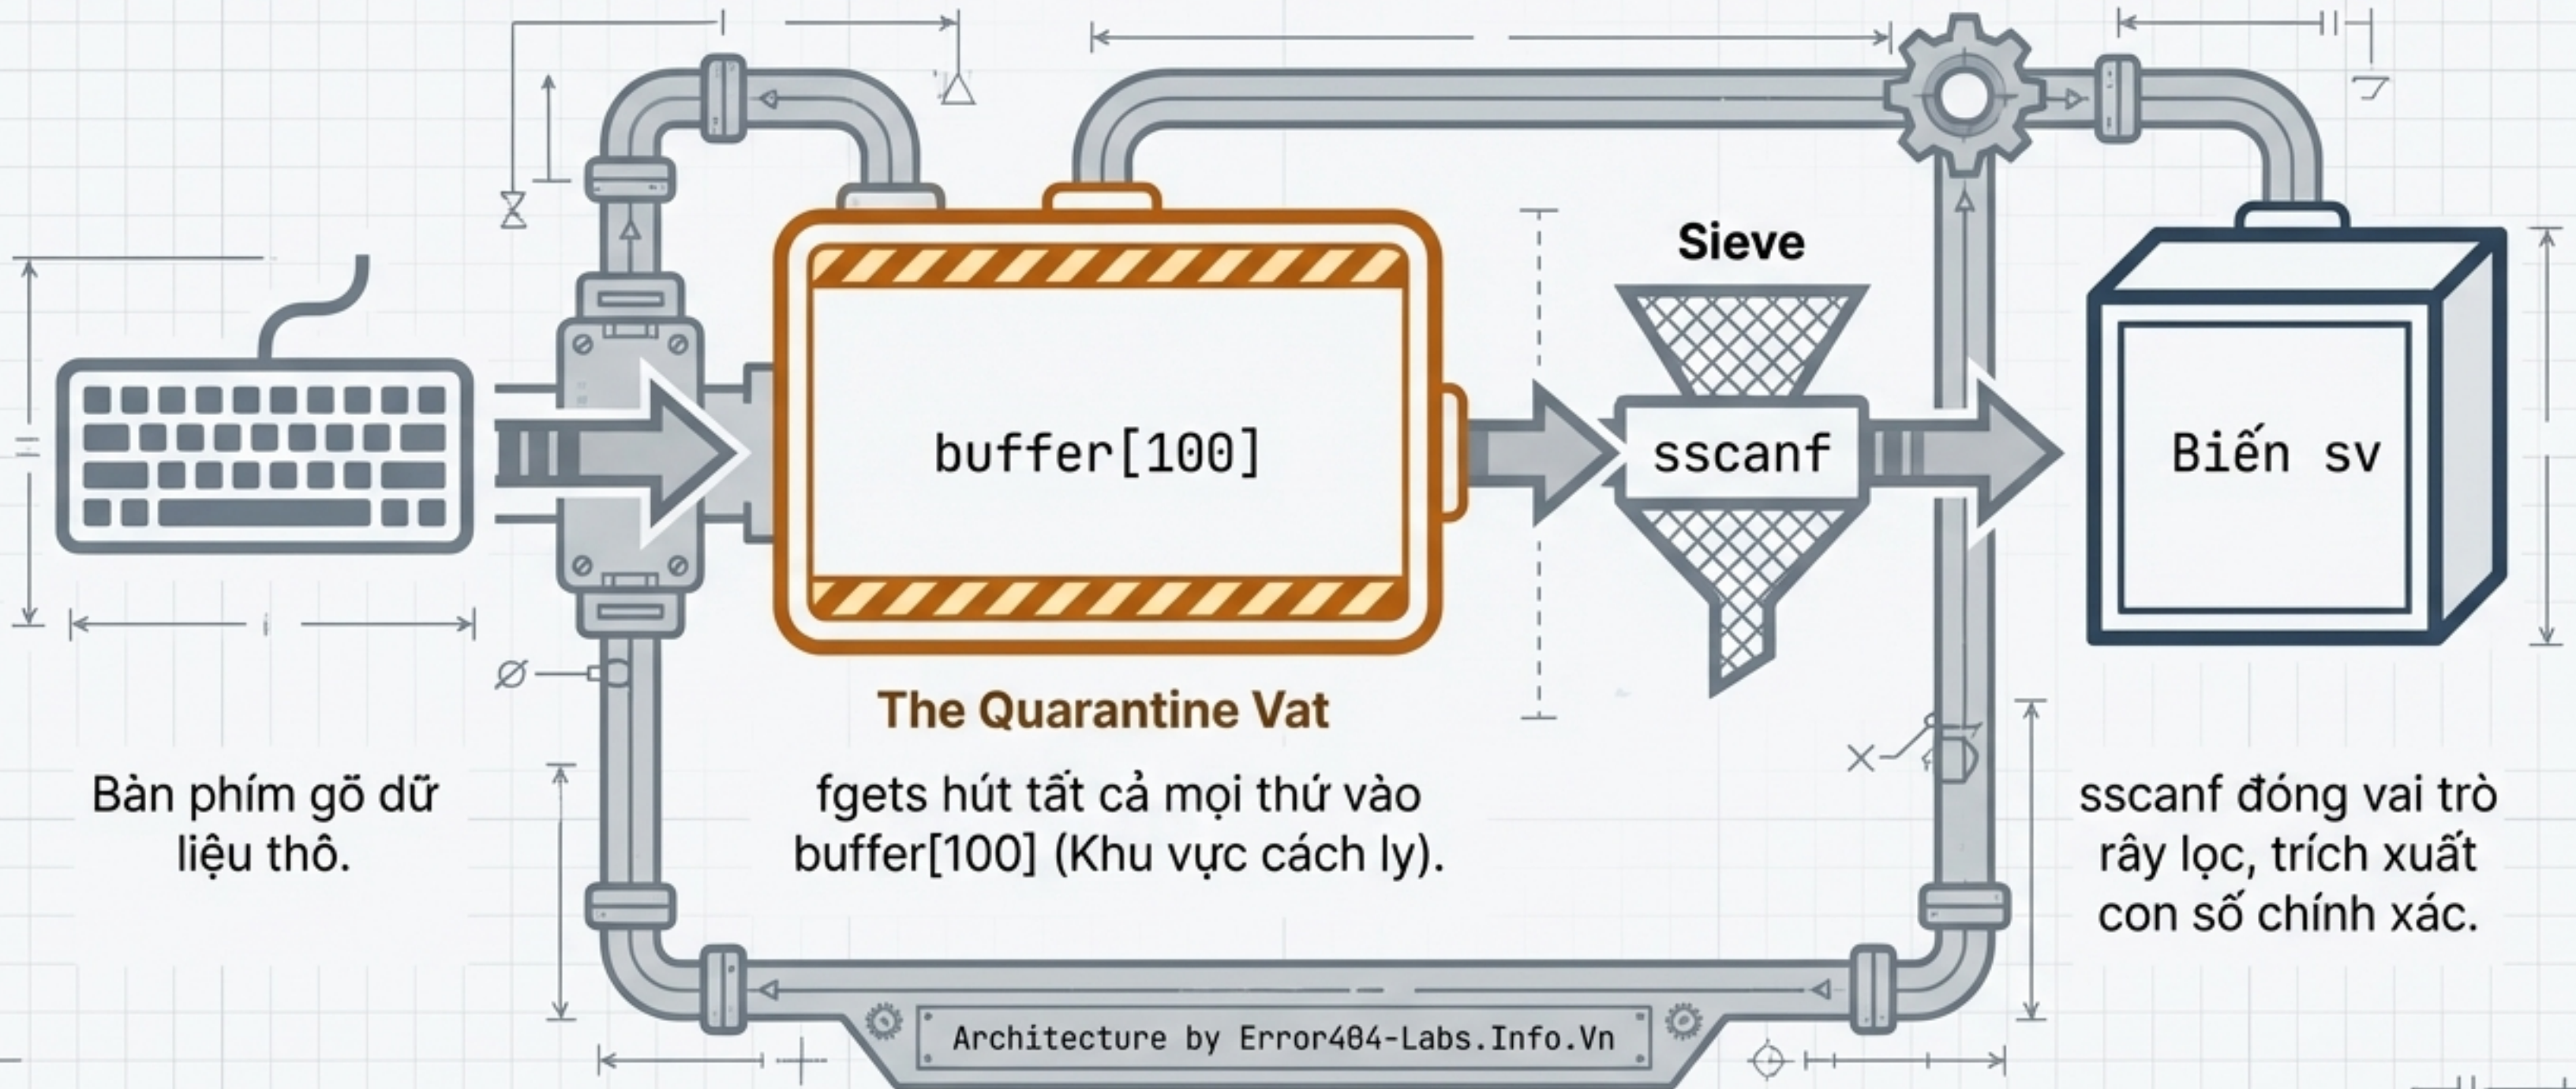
buffer[100]

The Quarantine Vat

Sieve

sscanf

Biến sv

Bàn phím gõ dữ liệu thô.

fgets hút tất cả mọi thứ vào buffer[100] (Khu vực cách ly).

sscanf đóng vai trò rây lọc, trích xuất con số chính xác.

Architecture by Error404-Labs.Info.Vn